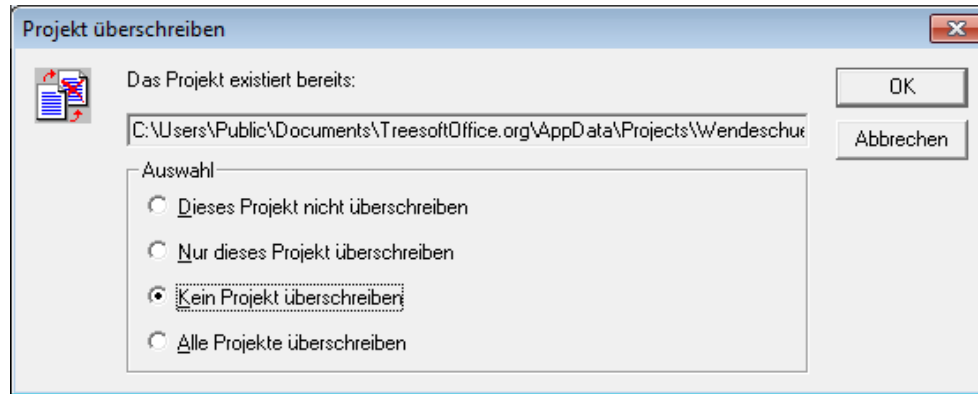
Projekt überschreiben

Das Projekt existiert bereits:

C:\Users\Public\Documents\TreesoftOffice.org\AppData\Projects\Wendeschue

OK

Abbrechen

Auswahl

Dieses Projekt nicht überschreiben

Nur dieses Projekt überschreiben

Kein Projekt überschreiben

Alle Projekte überschreiben